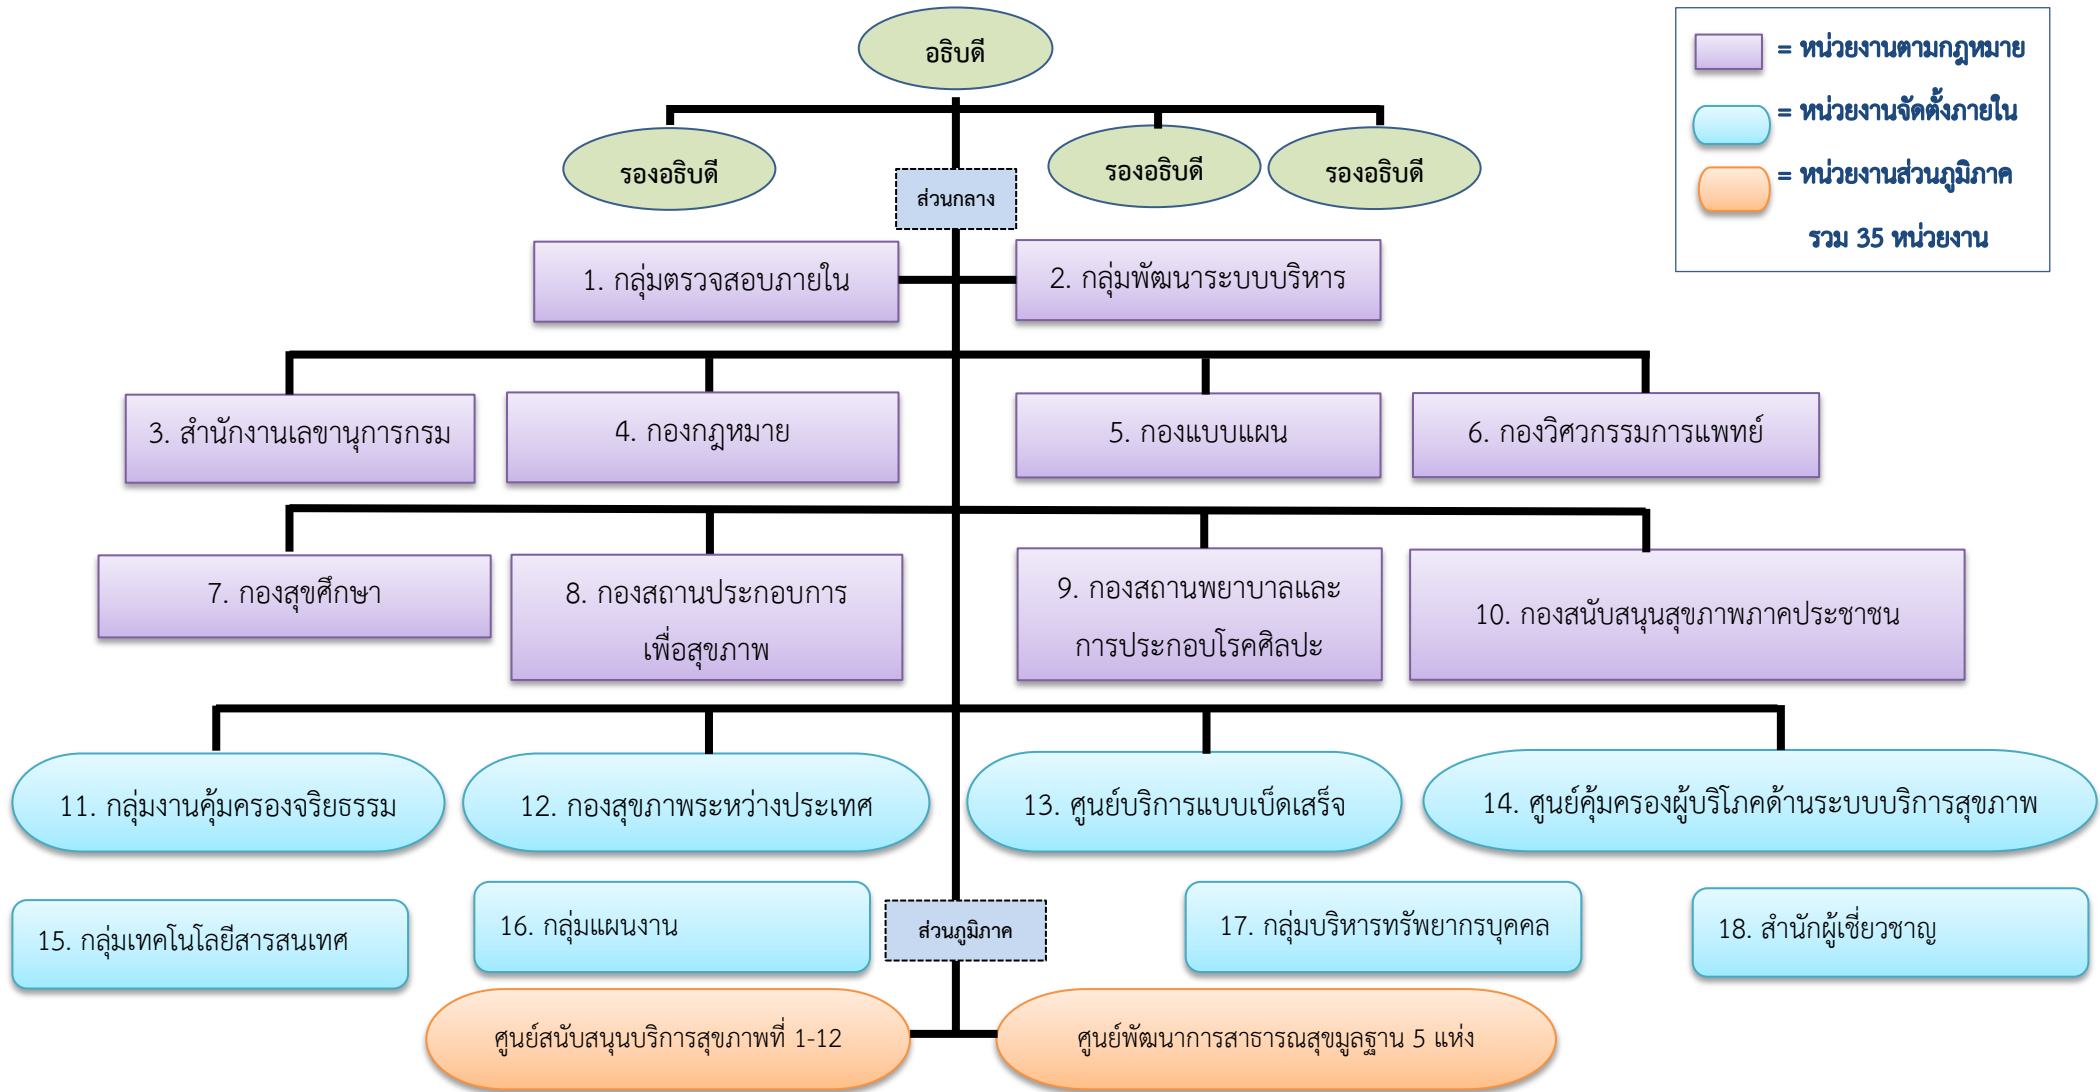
อธิบดี

รองอธิบดี

รองอธิบดี

รองอธิบดี

ส่วนกลาง

= หน่วยงานตามกฎหมาย

= หน่วยงานจัดตั้งภายใน

= หน่วยงานส่วนภูมิภาค

รวม 35 หน่วยงาน

1. กลุ่มตรวจสอบภายใน

2. กลุ่มพัฒนาระบบบริหาร

3. สำนักงานเลขานุการกรม

4. กองกฎหมาย

5. กองแบบแผน

6. กองวิศวกรรมการแพทย์

7. กองสุขศึกษา

8. กองสถานประกอบการเพื่อสุขภาพ

9. กองสถานพยาบาลและการประกอบโรคศิลปะ

10. กองสนับสนุนสุขภาพภาคประชาชน

11. กลุ่มงานคุ้มครองจริยธรรม

12. กองสุขภาพระหว่างประเทศ

13. ศูนย์บริการแบบเบ็ดเสร็จ

14. ศูนย์คุ้มครองผู้บริโภคด้านระบบบริการสุขภาพ

15. กลุ่มเทคโนโลยีสารสนเทศ

16. กลุ่มแผนงาน

ส่วนภูมิภาค

17. กลุ่มบริหารทรัพยากรบุคคล

18. สำนักผู้เชี่ยวชาญ

ศูนย์สนับสนุนบริการสุขภาพที่ 1-12

ศูนย์พัฒนาการสาธารณสุขมูลฐาน 5 แห่ง